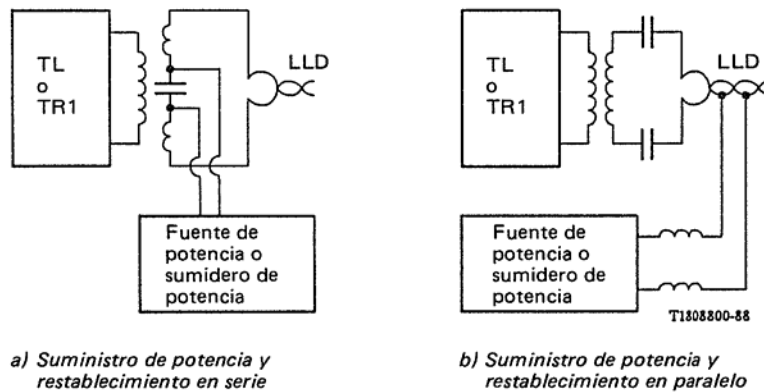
TL
o
TR1

LLD

Fuente de potencia o sumidero de potencia

a) Suministro de potencia y restablecimiento en serie

TL
o
TR1

LLD

Fuente de potencia o sumidero de potencia

T1808800-88

b) Suministro de potencia y restablecimiento en paralelo